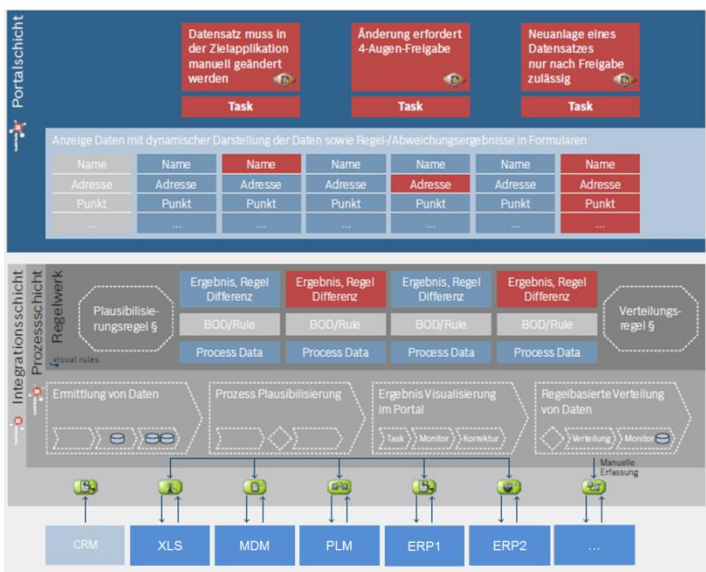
Portalschicht

Datensatz muss in der Zielapplikation manuell geändert werden

Task

Änderung erfordert 4-Augen-Freigabe

Task

Neuanlage eines Datensatzes nur nach Freigabe zulässig

Task

Anzeige Daten mit dynamischer Darstellung der Daten sowie Regel-/Abweichungsergebnisse in Formularen

| Name | Name | Name | Name | Name | Name | Name |
|---|---|---|---|---|---|---|
| Adresse | Adresse | Adresse | Adresse | Adresse | Adresse | Adresse |
| Punkt | Punkt | Punkt | Punkt | Punkt | Punkt | Punkt |
| ... | ... | ... | ... | ... | ... | ... |

Integrationsschicht

Prozessschicht

Regelwerk

Plausibilisierungsregel §

Ergebnis, Regel Differenz | Ergebnis, Regel Differenz | Ergebnis, Regel Differenz | Ergebnis, Regel Differenz

BOD/Rule | BOD/Rule | BOD/Rule | BOD/Rule

Process Data | Process Data | Process Data | Process Data

Verteilungsregel §

visual rules

Ermittlung von Daten

Prozess Plausibilisierung

Ergebnis Visualisierung im Portal

Task | Monitor | Korrektur

Regelbasierte Verteilung von Daten

Verteilung | Monitor

Manuelle Erfassung

CRM | XLS | MDM | PLM | ERP1 | ERP2 | ...